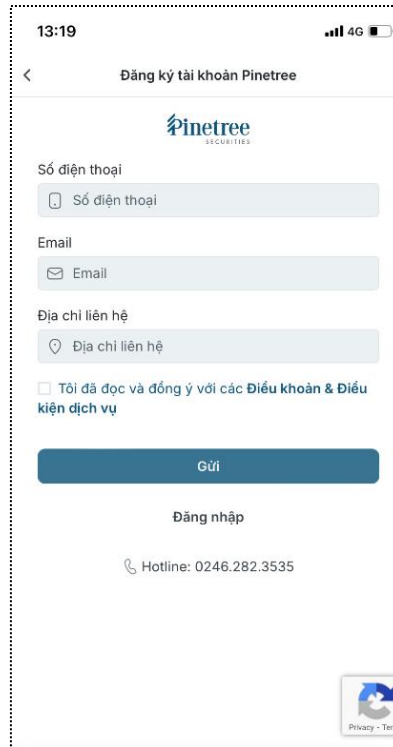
13:19

4G

<

Đăng ký tài khoản Pinetree

Pinetree
SECURITIES

Số điện thoại

Số điện thoại

Email

Email

Địa chỉ liên hệ

Địa chỉ liên hệ

Tôi đã đọc và đồng ý với các Điều khoản & Điều kiện dịch vụ

Gửi

Đăng nhập

Hotline: 0246.282.3535

Privacy - Ter